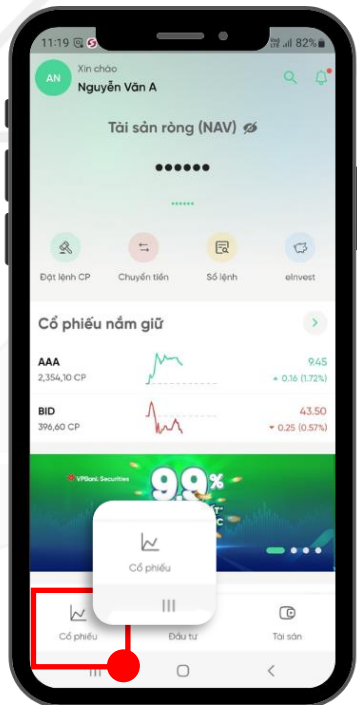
11:19
82%

AN
Xin chào
Nguyễn Văn A

Tài sản ròng (NAV)

••••••

Đặt lệnh CP
Chuyển tiền
Sổ lệnh
eInvest

Cổ phiếu nắm giữ

AAA
2,354,10 CP
9.45
+ 0.16 (1.72%)

BID
396,60 CP
43.50
- 0.25 (0.57%)

VPBank Securities
9.9%

Cổ phiếu

Cổ phiếu
Đầu tư
Tài sản